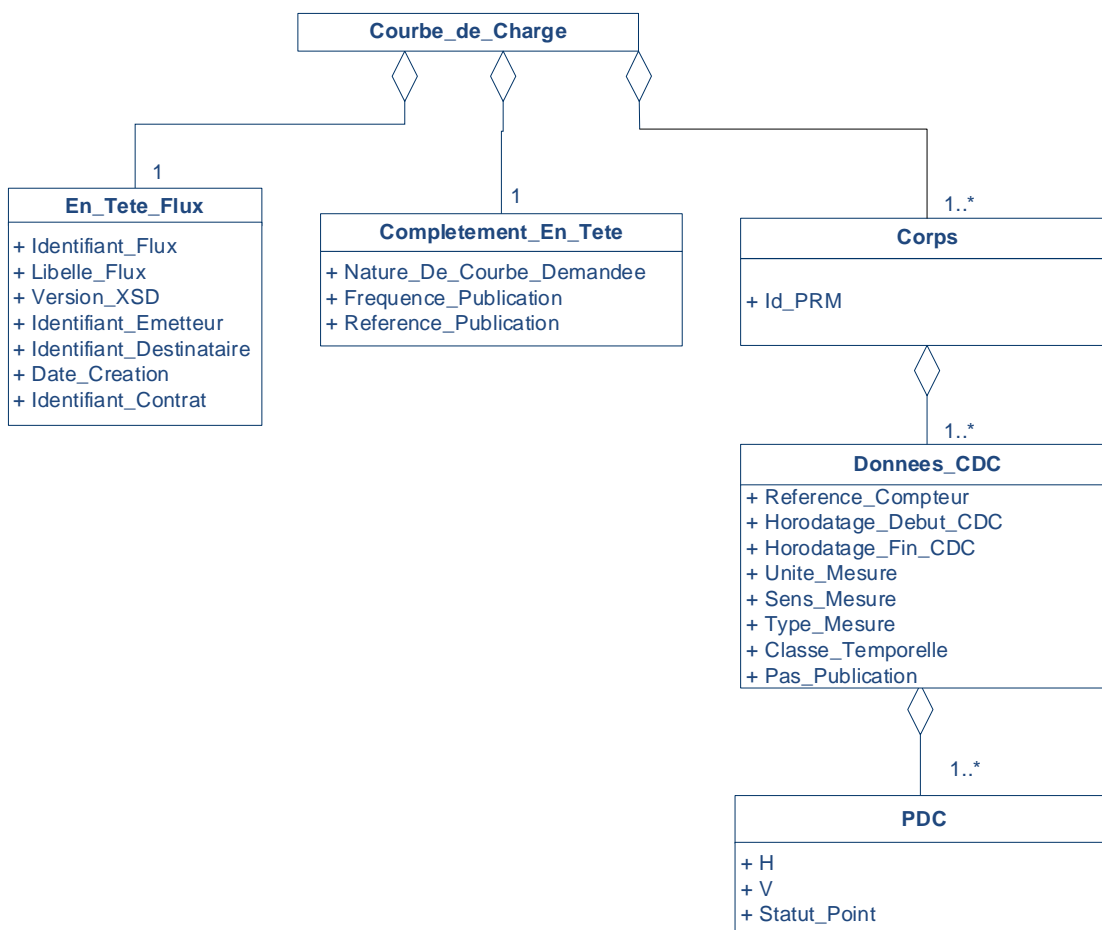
Courbe_de_Charge

1

En_Tete_Flux

+ Identifiant_Flux
+ Libelle_Flux
+ Version_XSD
+ Identifiant_Emetteur
+ Identifiant_Destinataire
+ Date_Creation
+ Identifiant_Contrat

1

Completement_En_Tete

+ Nature_De_Courbe_Demandee
+ Frequence_Publication
+ Reference_Publication

1..*

Corps

+ Id_PRM

1..*

Donnees_CDC

+ Reference_Compteur
+ Horodatage_Debut_CDC
+ Horodatage_Fin_CDC
+ Unite_Mesure
+ Sens_Mesure
+ Type_Mesure
+ Classe_Temporelle
+ Pas_Publication

1..*

PDC

+ H
+ V
+ Statut_Point